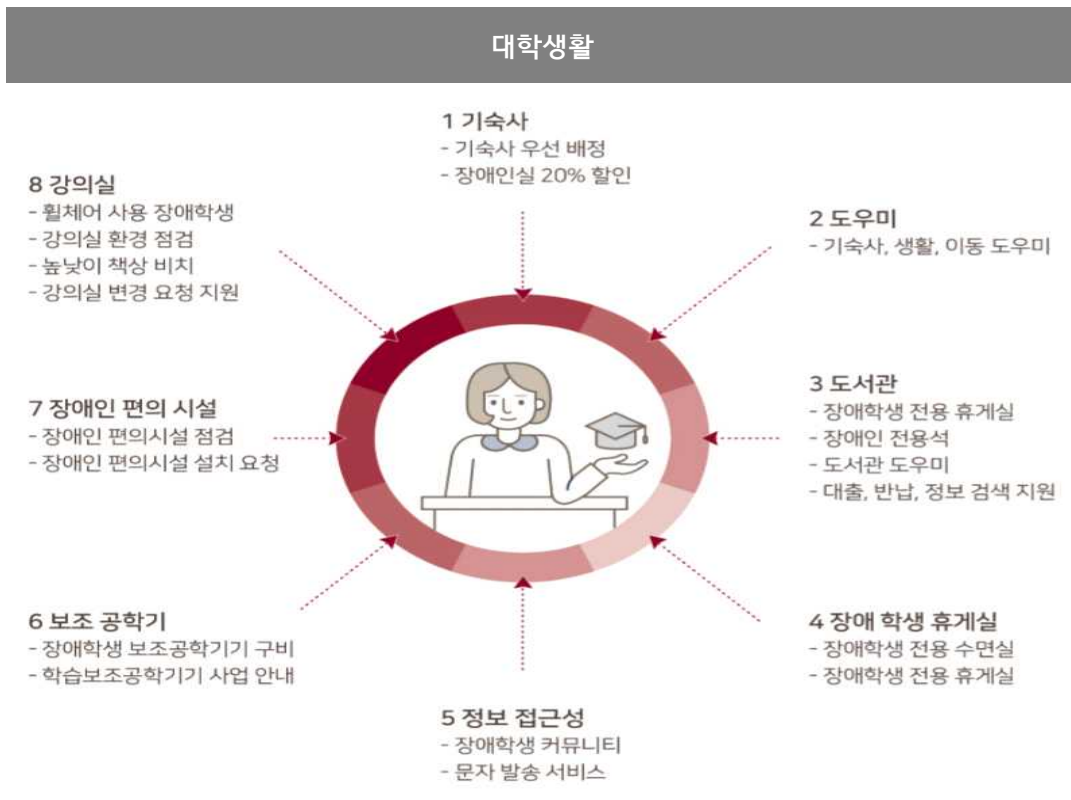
대학생활

1 기숙사
- 기숙사 우선 배정
- 장애인실 20% 할인

2 도우미
- 기숙사, 생활, 이동 도우미

3 도서관
- 장애학생 전용 휴게실
- 장애인 전용석
- 도서관 도우미
- 대출, 반납, 정보 검색 지원

4 장애 학생 휴게실
- 장애학생 전용 수면실
- 장애학생 전용 휴게실

5 정보 접근성
- 장애학생 커뮤니티
- 문자 발송 서비스

6 보조 공학기
- 장애학생 보조공학기기 구비
- 학습보조공학기기 사업 안내

7 장애인 편의 시설
- 장애인 편의시설 점검
- 장애인 편의시설 설치 요청

8 강의실
- 휠체어 사용 장애학생
- 강의실 환경 점검
- 높낮이 책상 비치
- 강의실 변경 요청 지원